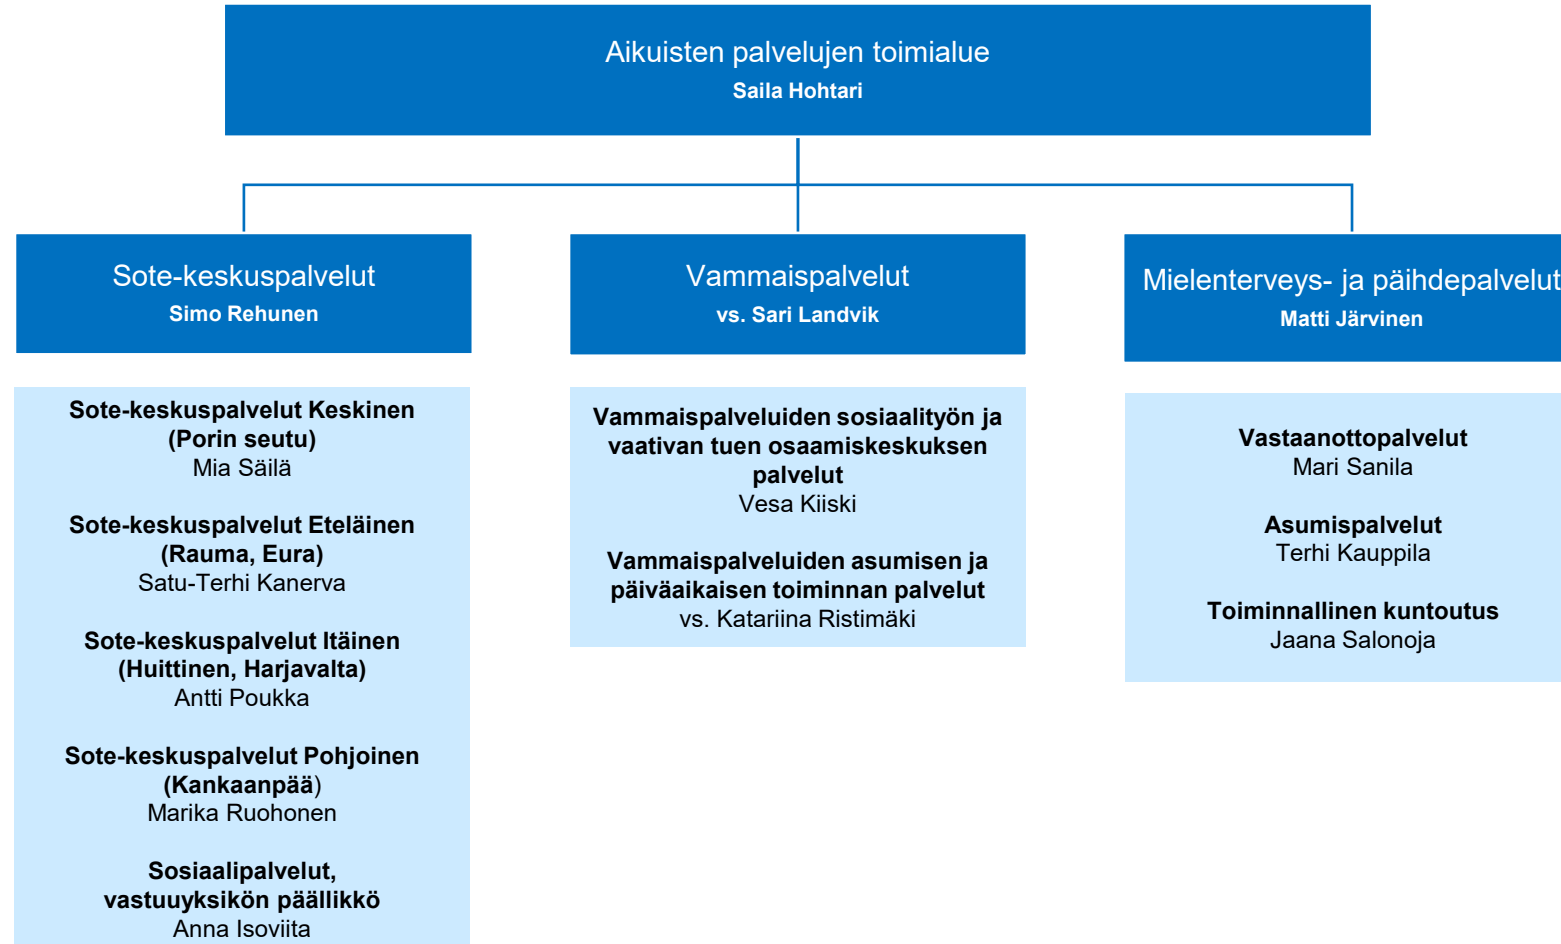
Aikuisten palvelujen toimialue
Saila Hohtari

Sote-keskuspalvelut
Simo Rehunen

Sote-keskuspalvelut Keskinen (Porin seutu)
Mia Säilä

Sote-keskuspalvelut Eteläinen (Rauma, Eura)
Satu-Terhi Kanerva

Sote-keskuspalvelut Itäinen (Huittinen, Harjavalta)
Antti Poukka

Sote-keskuspalvelut Pohjoinen (Kankaanpää)
Marika Ruohonen

Sosiaalipalvelut, vastuuyksikön päällikkö
Anna Isoviita

Vammaispalvelut
vs. Sari Landvik

Vammaispalveluiden sosiaalityön ja vaativan tuen osaamiskeskuksen palvelut
Vesa Kiiski

Vammaispalveluiden asumisen ja päiväaikaisen toiminnan palvelut
vs. Katariina Ristimäki

Mielenterveys- ja päihdepalvelut
Matti Järvinen

Vastaanottopalvelut
Mari Sanila

Asumispalvelut
Terhi Kauppila

Toiminnallinen kuntoutus
Jaana Salonoja